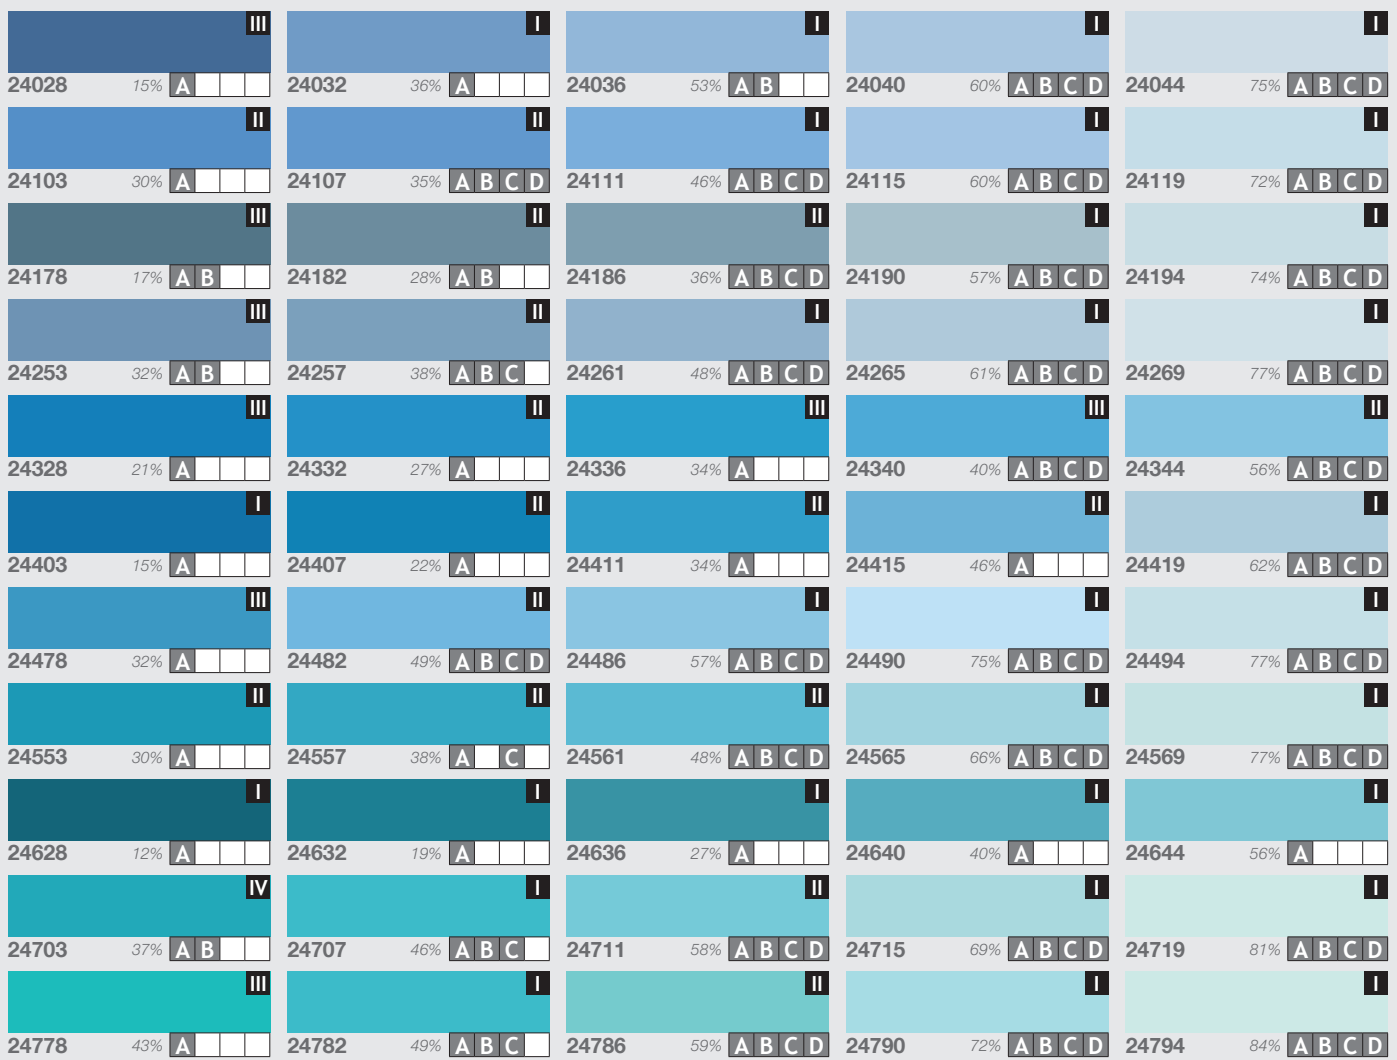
III
24028 15% A

I
24032 36% A

I
24036 53% A B

I
24040 60% A B C D

I
24044 75% A B C D

II
24103 30% A

II
24107 35% A B C D

I
24111 46% A B C D

I
24115 60% A B C D

I
24119 72% A B C D

III
24178 17% A B

II
24182 28% A B

II
24186 36% A B C D

I
24190 57% A B C D

I
24194 74% A B C D

III
24253 32% A B

II
24257 38% A B C

I
24261 48% A B C D

I
24265 61% A B C D

I
24269 77% A B C D

III
24328 21% A

II
24332 27% A

III
24336 34% A

III
24340 40% A B C D

II
24344 56% A B C D

I
24403 15% A

II
24407 22% A

II
24411 34% A

II
24415 46% A

I
24419 62% A B C D

III
24478 32% A

II
24482 49% A B C D

I
24486 57% A B C D

I
24490 75% A B C D

I
24494 77% A B C D

II
24553 30% A

II
24557 38% A C

II
24561 48% A B C D

I
24565 66% A B C D

I
24569 77% A B C D

I
24628 12% A

I
24632 19% A

I
24636 27% A

I
24640 40% A

I
24644 56% A

IV
24703 37% A B

I
24707 46% A B C

II
24711 58% A B C D

I
24715 69% A B C D

I
24719 81% A B C D

III
24778 43% A

I
24782 49% A B C

II
24786 59% A B C D

I
24790 72% A B C D

I
24794 84% A B C D